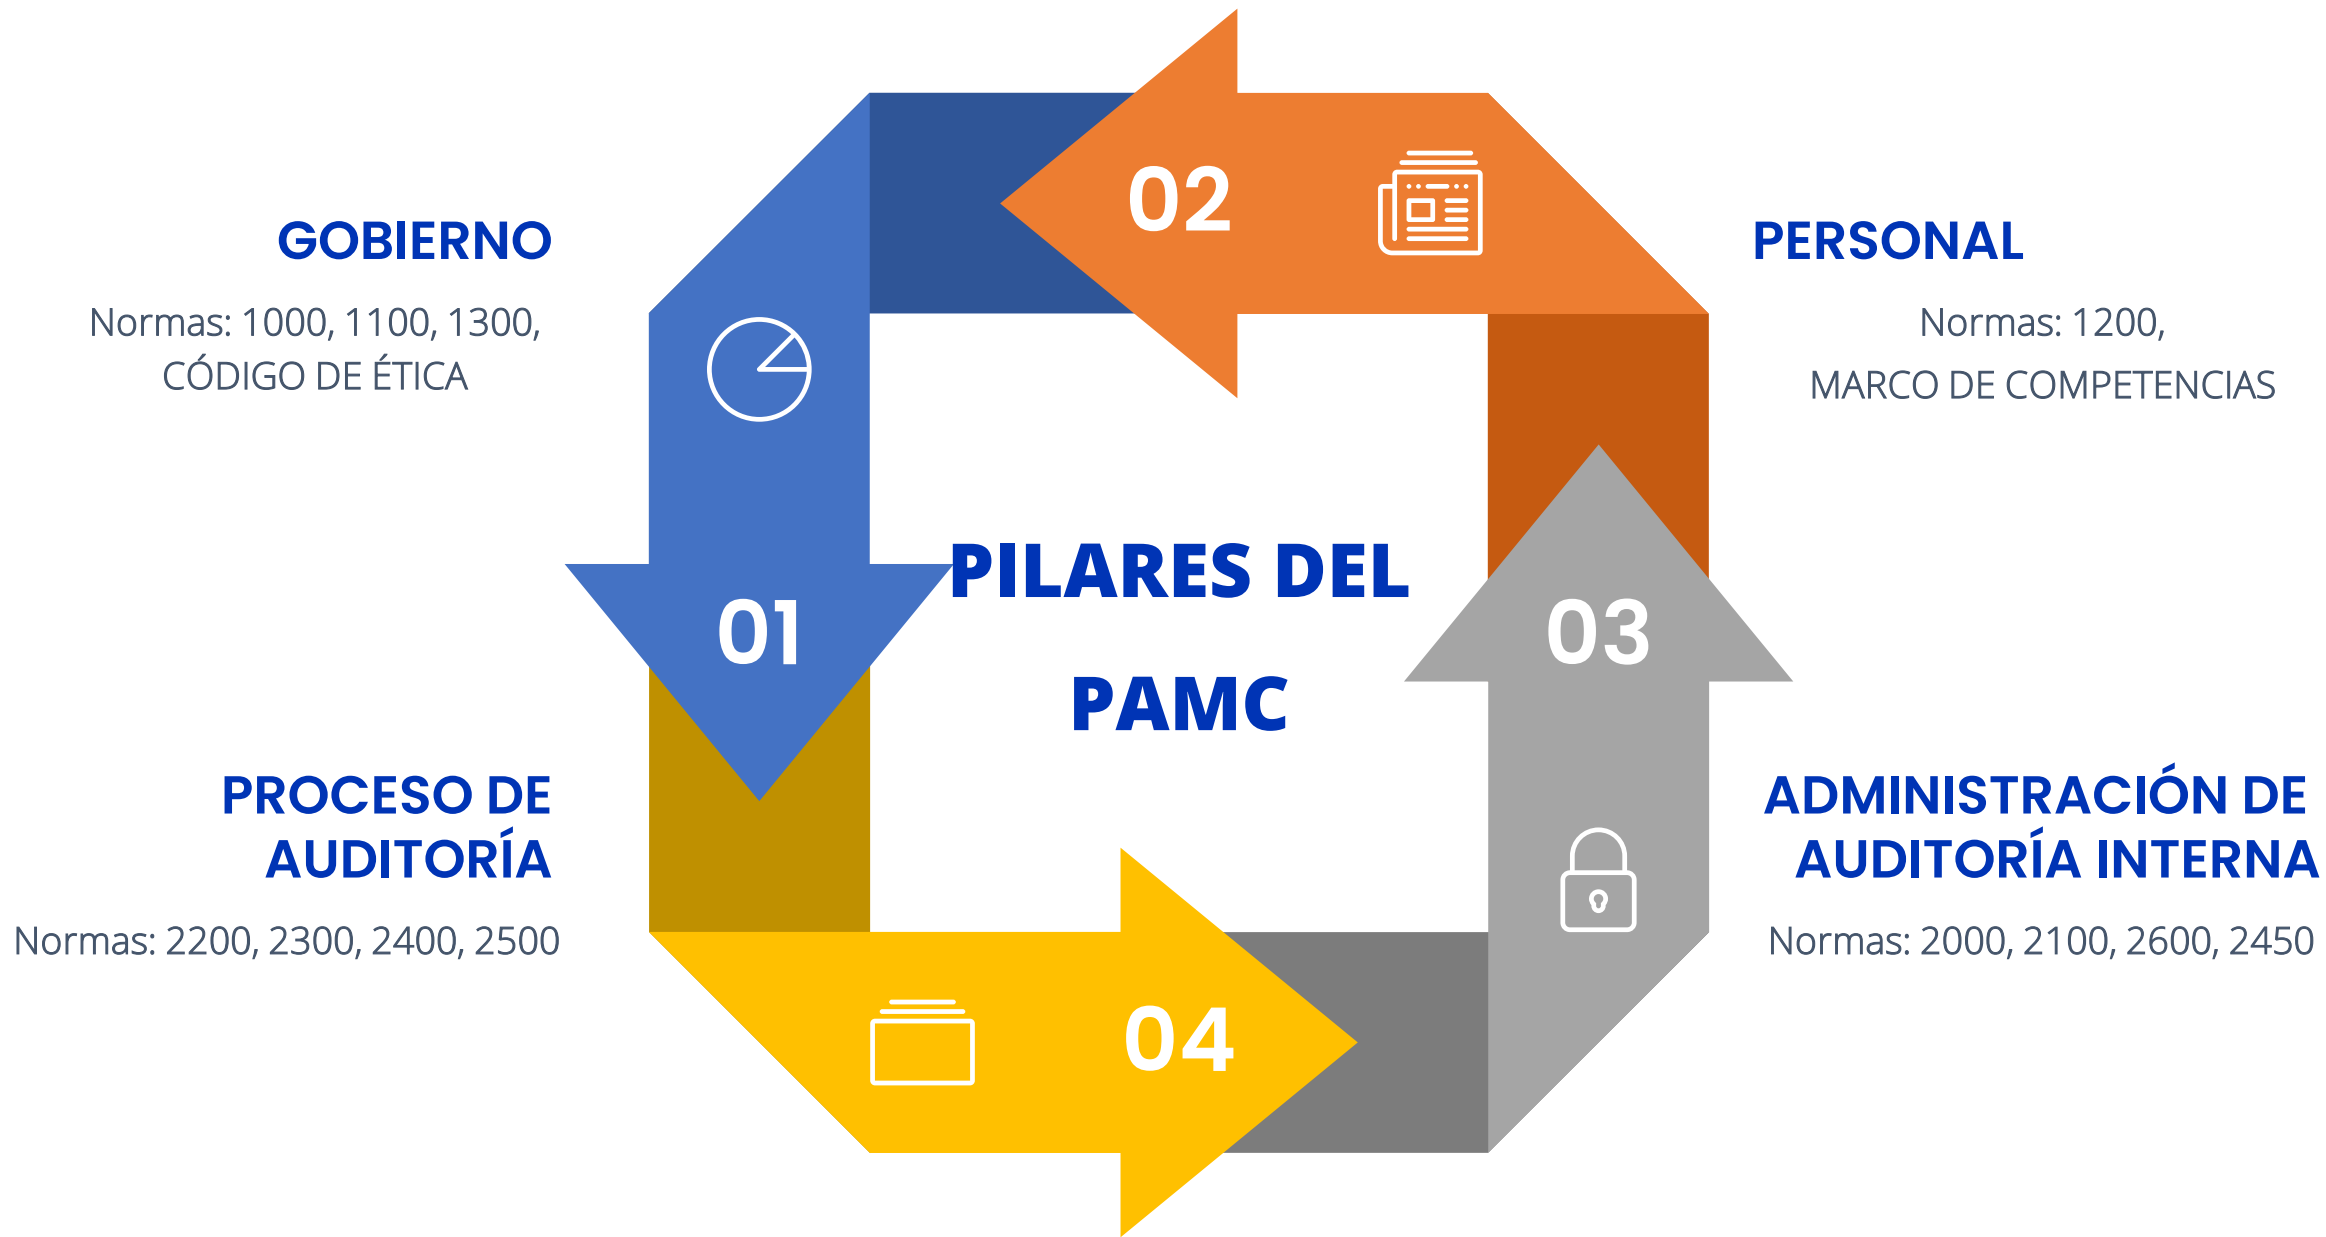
GOBIERNO

Normas: 1000, 1100, 1300, CÓDIGO DE ÉTICA

02

PERSONAL

Normas: 1200, MARCO DE COMPETENCIAS

01

PILARES DEL PAMC

03

PROCESO DE AUDITORÍA

Normas: 2200, 2300, 2400, 2500

ADMINISTRACIÓN DE AUDITORÍA INTERNA

Normas: 2000, 2100, 2600, 2450

04